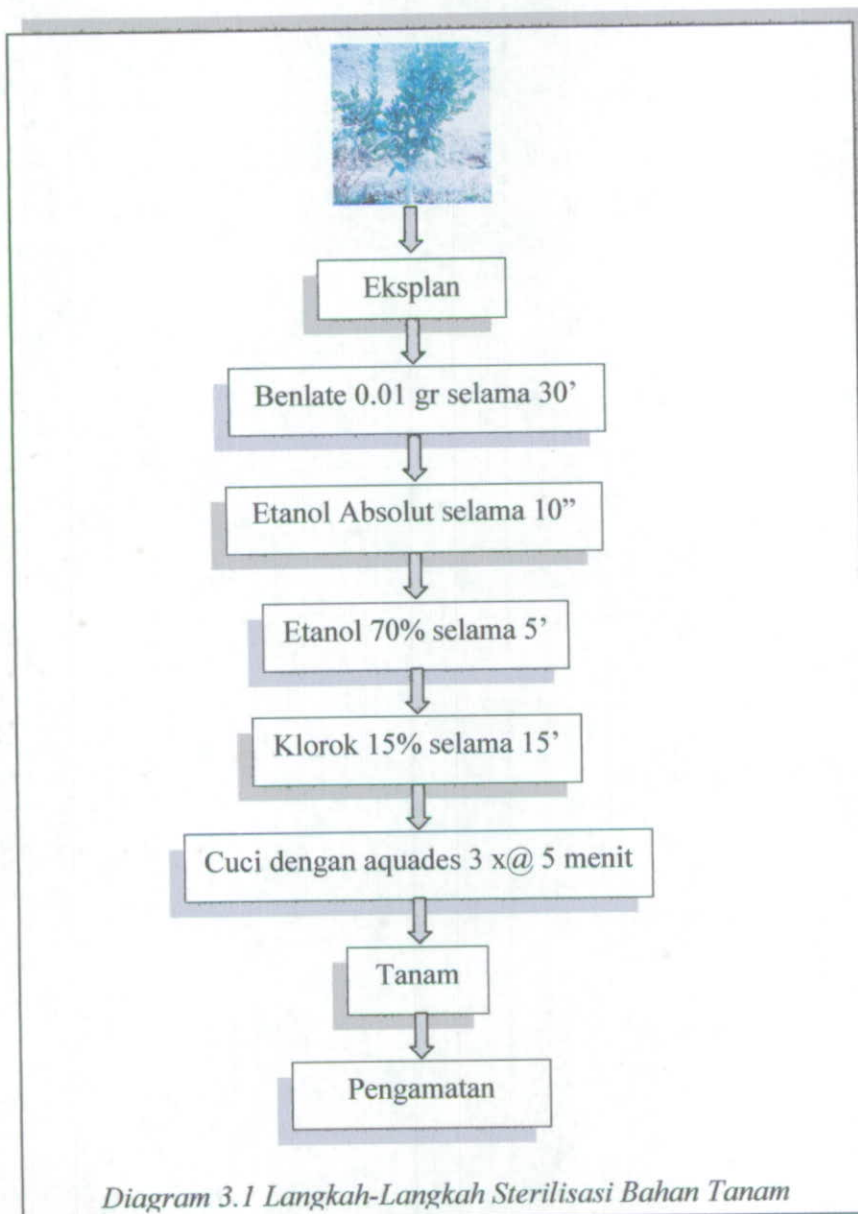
Eksplan

Benlate 0.01 gr selama 30’

Etanol Absolut selama 10”

Etanol 70% selama 5’

Klorok 15% selama 15’

Cuci dengan aquades 3 x@ 5 menit

Tanam

Pengamatan

Diagram 3.1 Langkah-Langkah Sterilisasi Bahan Tanam